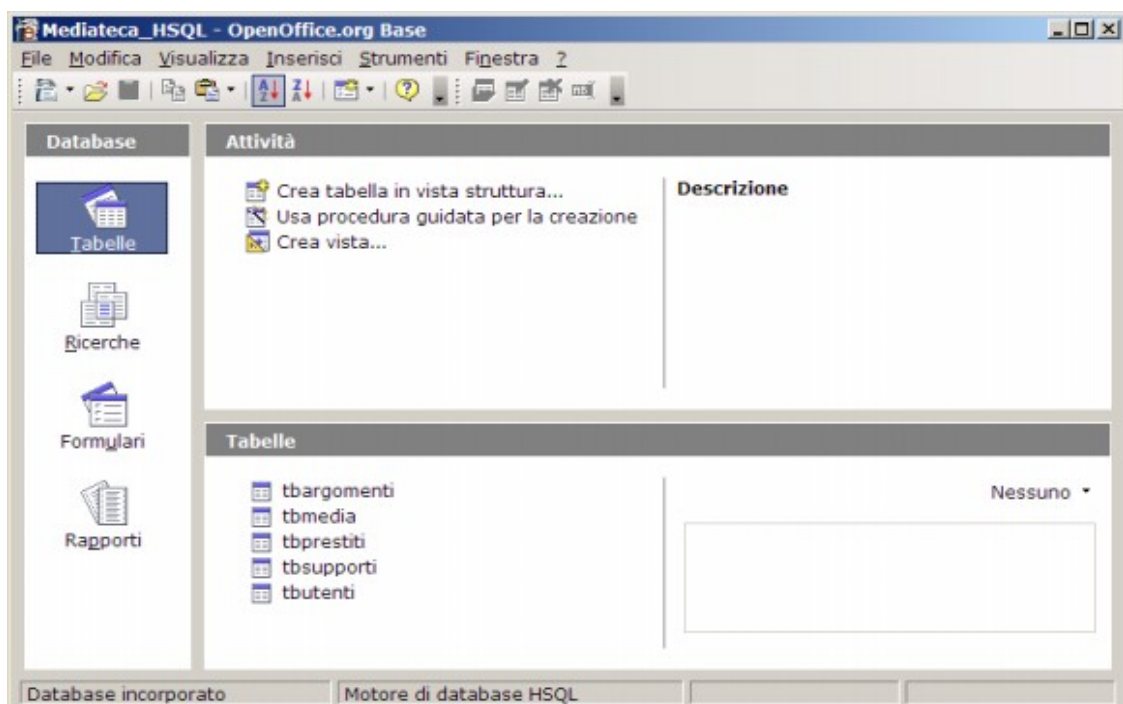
Mediateca_HSQL - OpenOffice.org Base

File Modifica Visualizza Inserisci Strumenti Finestra ?

Database

Tabelle

Ricerche

Formulari

Rapporti

Attività

Crea tabella in vista struttura...
Usa procedura guidata per la creazione
Crea vista...

Descrizione

Tabelle

tbargomenti
tbmedia
tbprestiti
tbsupporti
tbutenti

Nessuno

Database incorporato | Motore di database HSQL